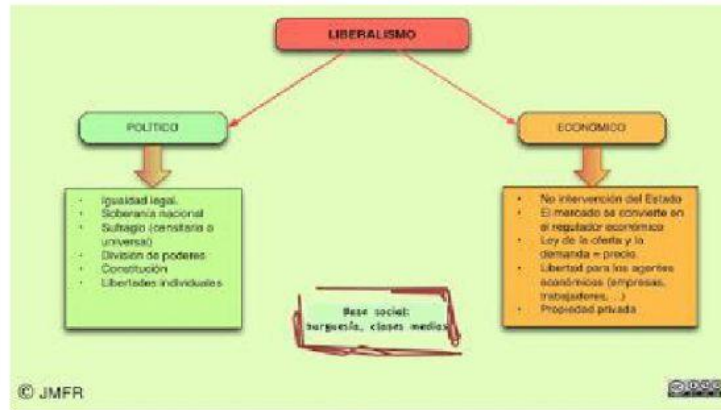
LIBERALISMO

POLÍTICO

- Igualdad legal.
- Soberanía nacional
- Sufragio (censitario o universal)
- División de poderes
- Constitución
- Libertades individuales

ECONÓMICO

- No intervención del Estado
- El mercado se convierte en el regulador económico
- Ley de la oferta y la demanda = precio.
- Libertad para los agentes económicos (empresas, trabajadores, ...)
- Propiedad privada

Base social: burguesía, clases medias

© JMFR